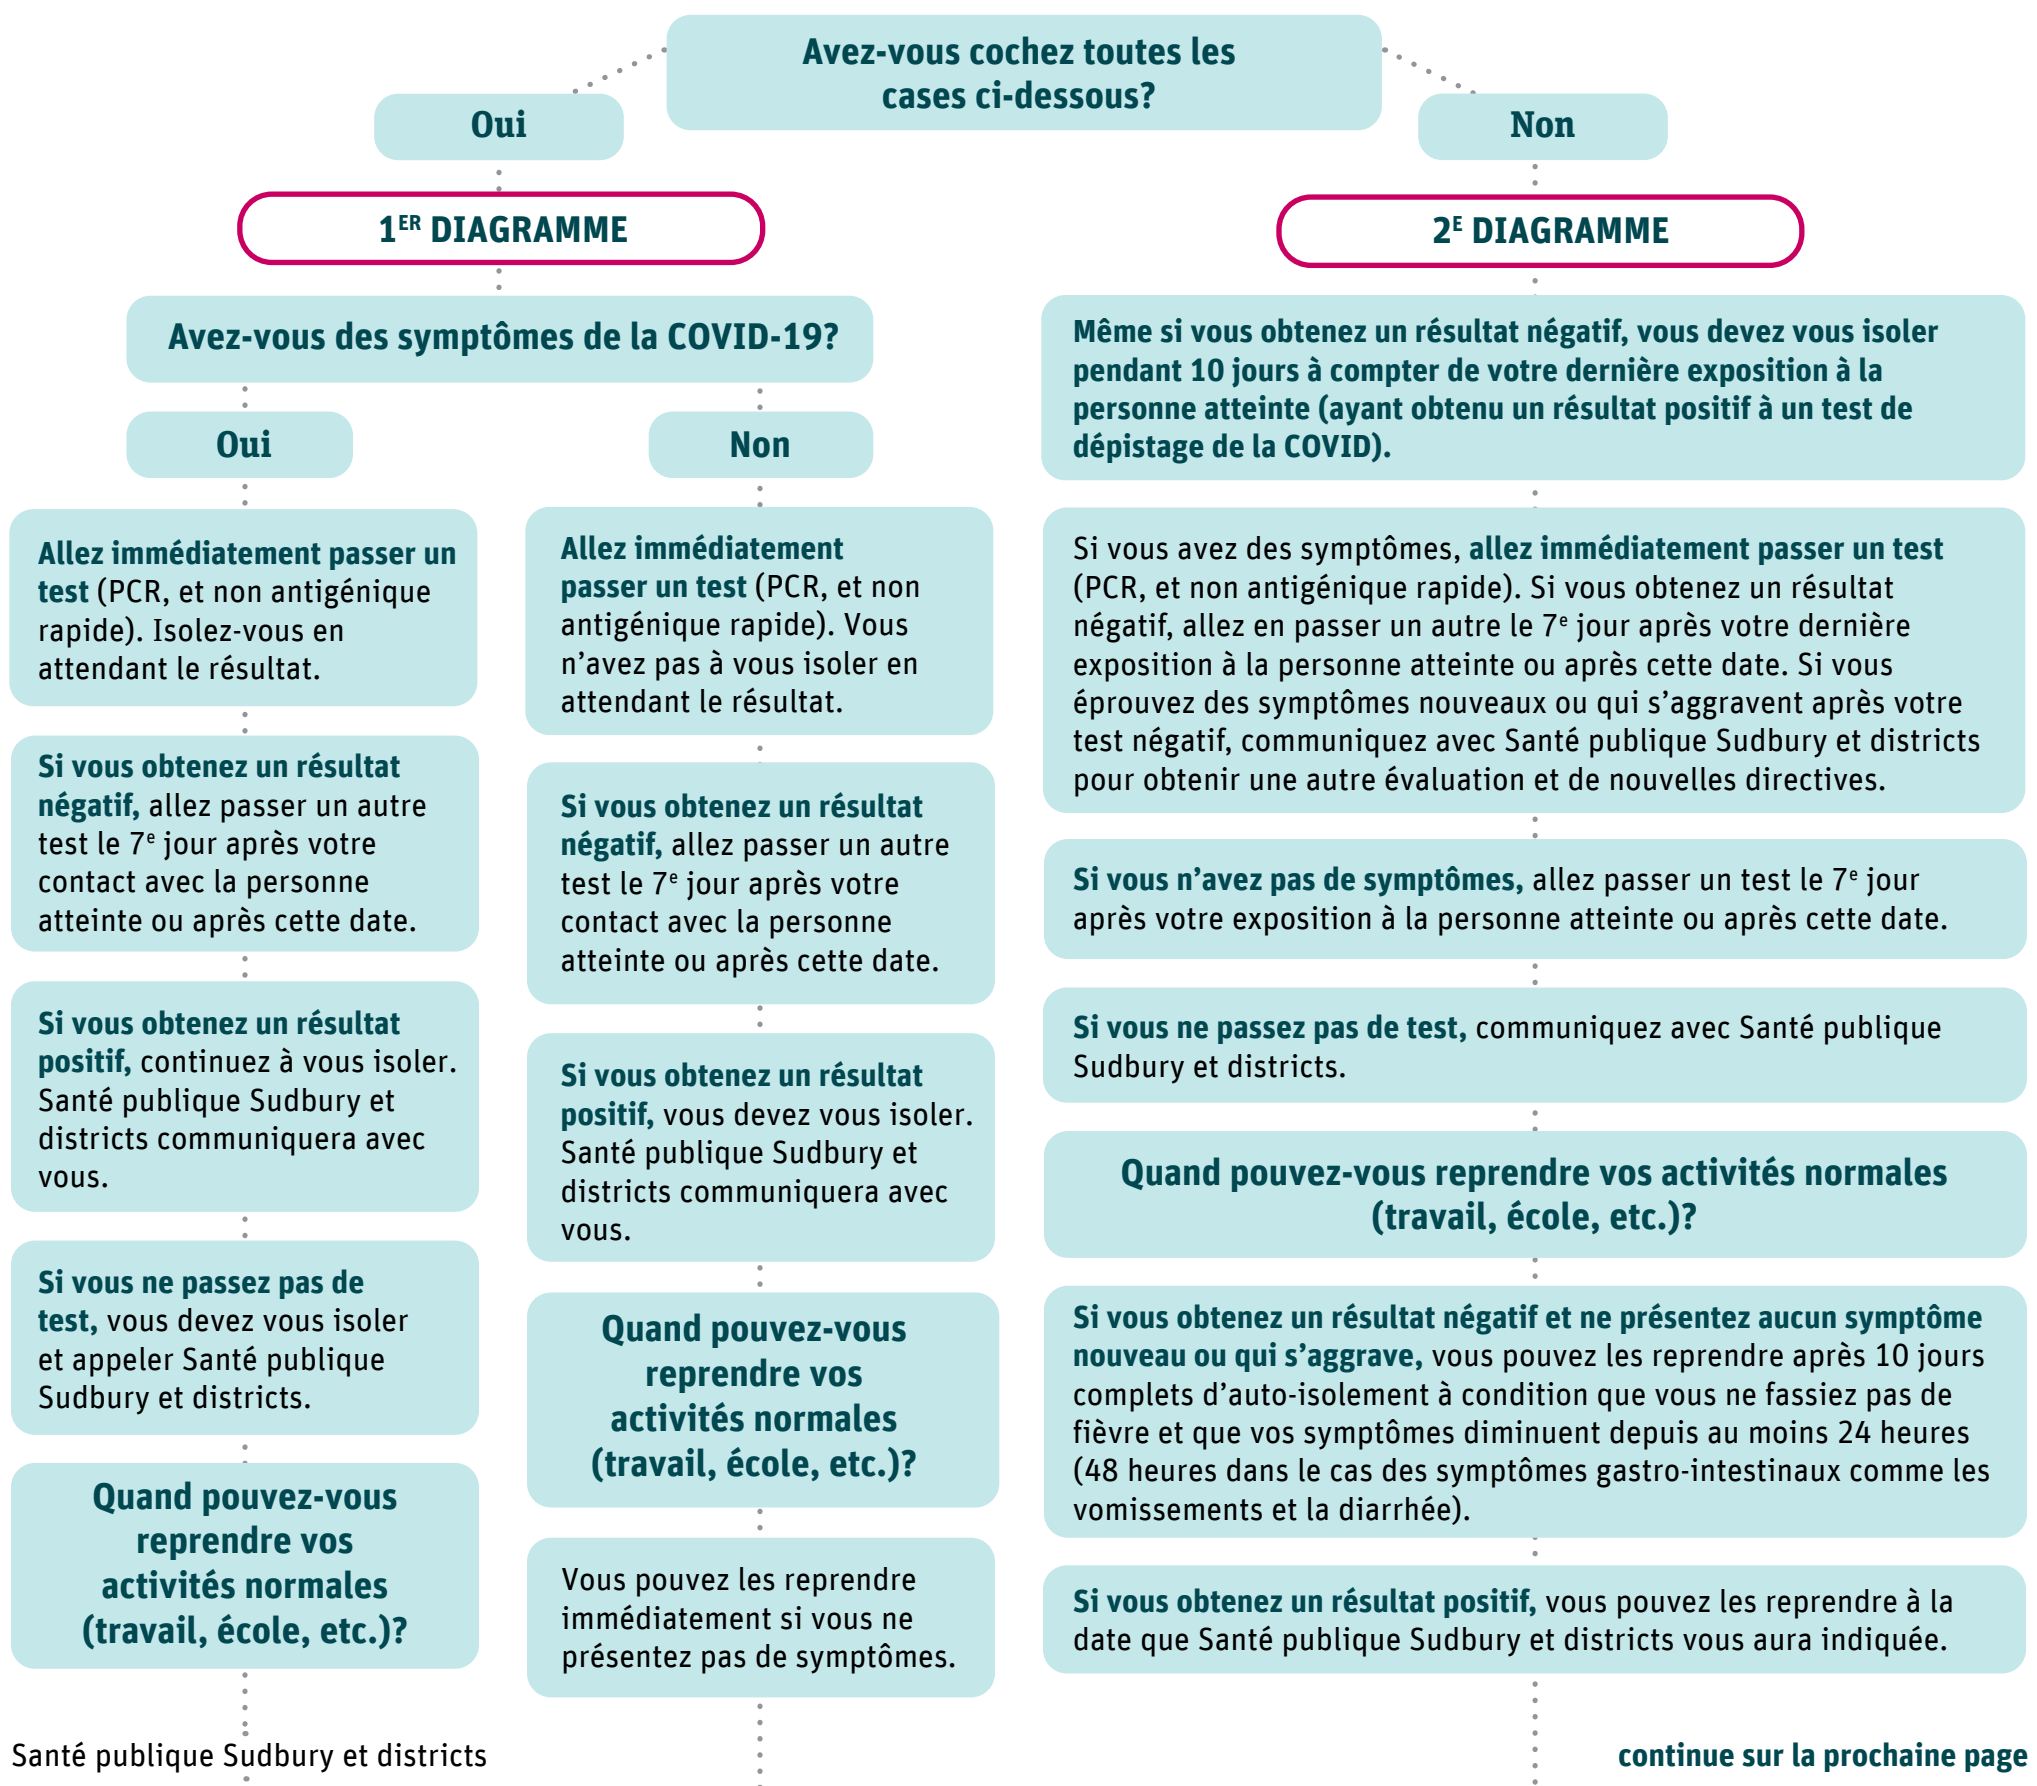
Avez-vous cochez toutes les cases ci-dessous?

Oui

1$^{ER}$ DIAGRAMME

Avez-vous des symptômes de la COVID-19?

Oui

Allez immédiatement passer un test (PCR, et non antigénique rapide). Isolez-vous en attendant le résultat.

Si vous obtenez un résultat négatif, allez passer un autre test le 7$^{e}$ jour après votre contact avec la personne atteinte ou après cette date.

Si vous obtenez un résultat positif, continuez à vous isoler. Santé publique Sudbury et districts communiquera avec vous.

Si vous ne passez pas de test, vous devez vous isoler et appeler Santé publique Sudbury et districts.

Quand pouvez-vous reprendre vos activités normales (travail, école, etc.)?

Non

Allez immédiatement passer un test (PCR, et non antigénique rapide). Vous n'avez pas à vous isoler en attendant le résultat.

Si vous obtenez un résultat négatif, allez passer un autre test le 7$^{e}$ jour après votre contact avec la personne atteinte ou après cette date.

Si vous obtenez un résultat positif, vous devez vous isoler. Santé publique Sudbury et districts communiquera avec vous.

Quand pouvez-vous reprendre vos activités normales (travail, école, etc.)?

Vous pouvez les reprendre immédiatement si vous ne présentez pas de symptômes.

Non

2$^{E}$ DIAGRAMME

Même si vous obtenez un résultat négatif, vous devez vous isoler pendant 10 jours à compter de votre dernière exposition à la personne atteinte (ayant obtenu un résultat positif à un test de dépistage de la COVID).

Si vous avez des symptômes, allez immédiatement passer un test (PCR, et non antigénique rapide). Si vous obtenez un résultat négatif, allez en passer un autre le 7$^{e}$ jour après votre dernière exposition à la personne atteinte ou après cette date. Si vous éprouvez des symptômes nouveaux ou qui s'aggravent après votre test négatif, communiquez avec Santé publique Sudbury et districts pour obtenir une autre évaluation et de nouvelles directives.

Si vous n'avez pas de symptômes, allez passer un test le 7$^{e}$ jour après votre exposition à la personne atteinte ou après cette date.

Si vous ne passez pas de test, communiquez avec Santé publique Sudbury et districts.

Quand pouvez-vous reprendre vos activités normales (travail, école, etc.)?

Si vous obtenez un résultat négatif et ne présentez aucun symptôme nouveau ou qui s'aggrave, vous pouvez les reprendre après 10 jours complets d'auto-isolement à condition que vous ne fassiez pas de fièvre et que vos symptômes diminuent depuis au moins 24 heures (48 heures dans le cas des symptômes gastro-intestinaux comme les vomissements et la diarrhée).

Si vous obtenez un résultat positif, vous pouvez les reprendre à la date que Santé publique Sudbury et districts vous aura indiquée.

Santé publique Sudbury et districts

continue sur la prochaine page